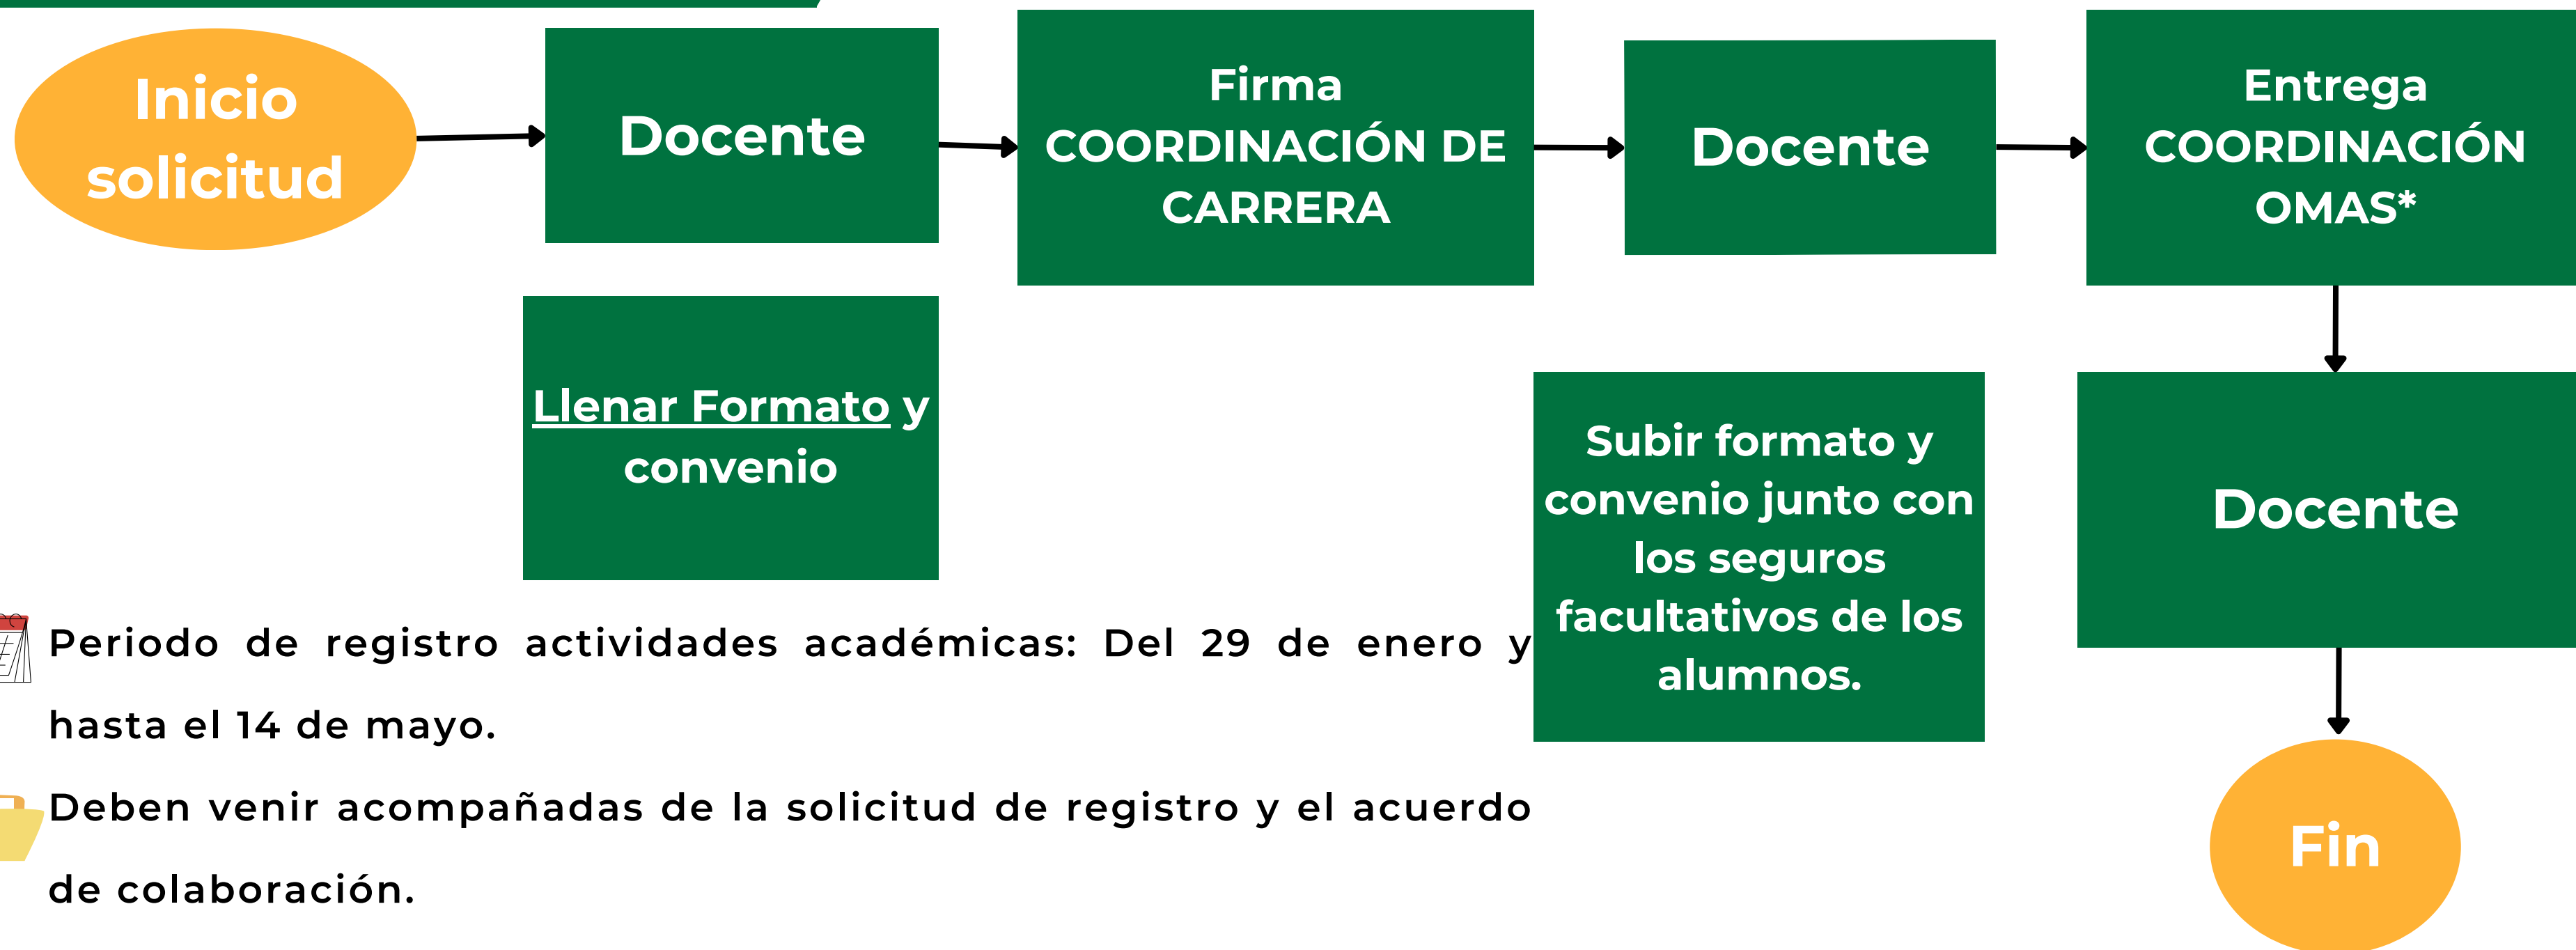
Inicio solicitud

Docente

Firma COORDINACIÓN DE CARRERA

Docente

Entrega COORDINACIÓN OMAS*

Llenar Formato y convenio

Subir formato y convenio junto con los seguros facultativos de los alumnos.

Docente

Fin

Periodo de registro actividades académicas: Del 29 de enero y hasta el 14 de mayo.

Deben venir acompañadas de la solicitud de registro y el acuerdo de colaboración.